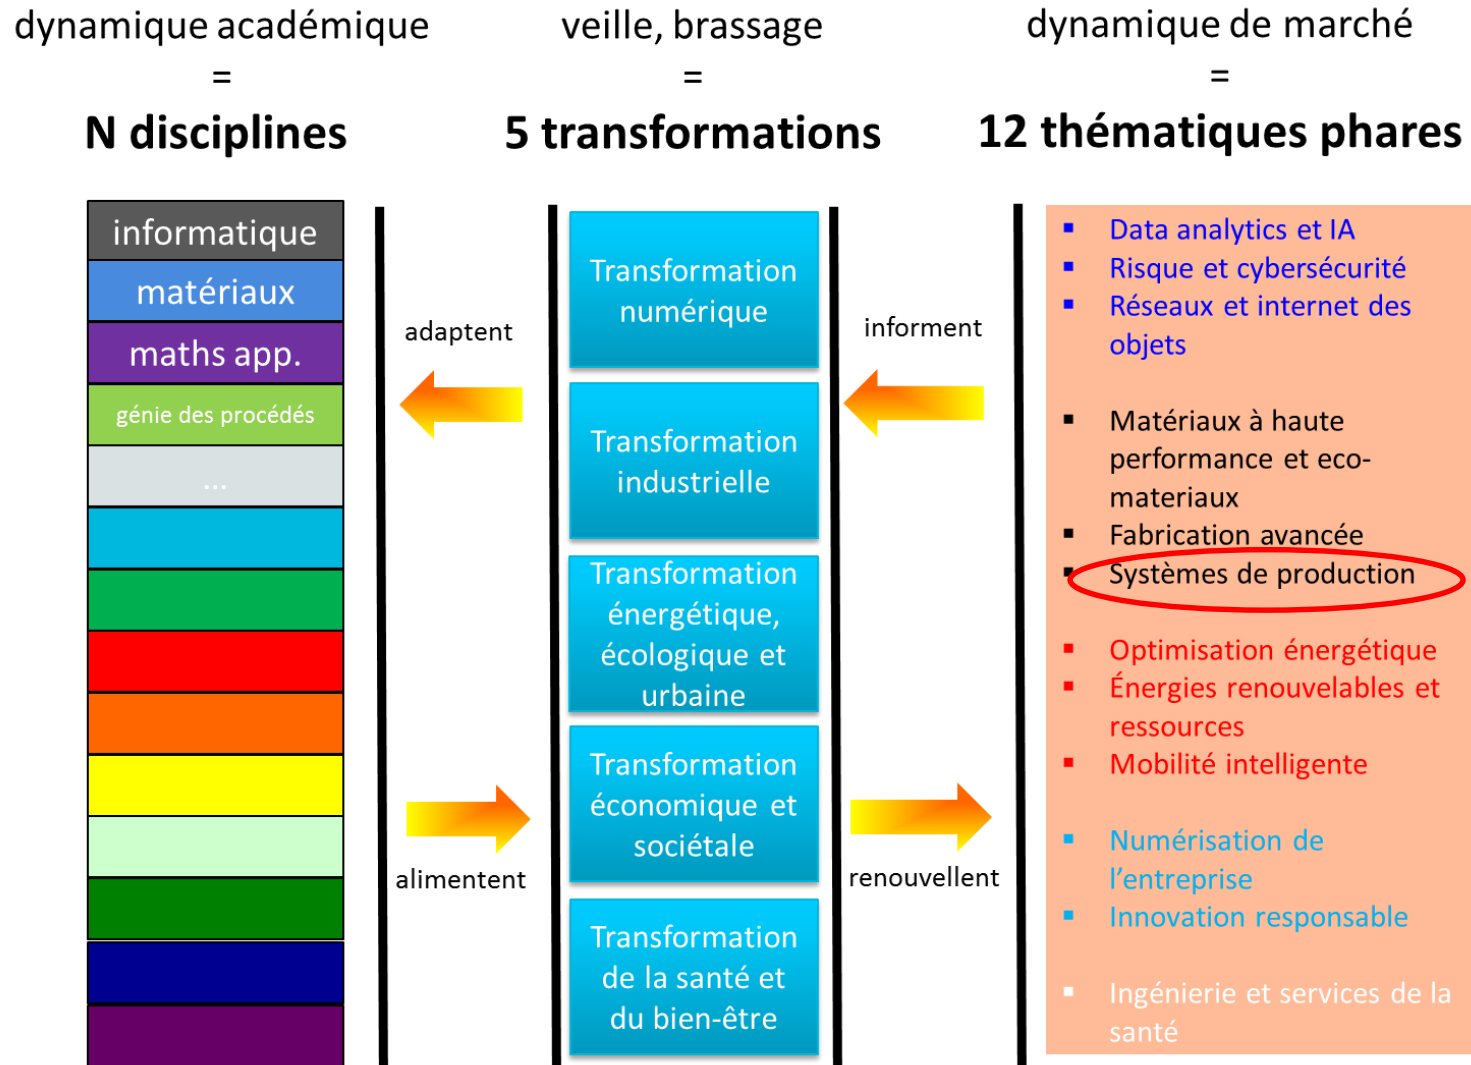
dynamique académique
=
N disciplines

veille, brassage
=
5 transformations

dynamique de marché
=
12 thématiques phares

informatique
matériaux
maths app.
génie des procédés
...

adaptent

alimentent

Transformation numérique

Transformation industrielle

Transformation énergétique, écologique et urbaine

Transformation économique et sociétale

Transformation de la santé et du bien-être

informent

renouvellent

- Data analytics et IA
- Risque et cybersécurité
- Réseaux et internet des objets

- Matériaux à haute performance et eco-materiaux
- Fabrication avancée
- Systèmes de production

- Optimisation énergétique
- Énergies renouvelables et ressources
- Mobilité intelligente

- Numérisation de l'entreprise
- Innovation responsable

- Ingénierie et services de la santé